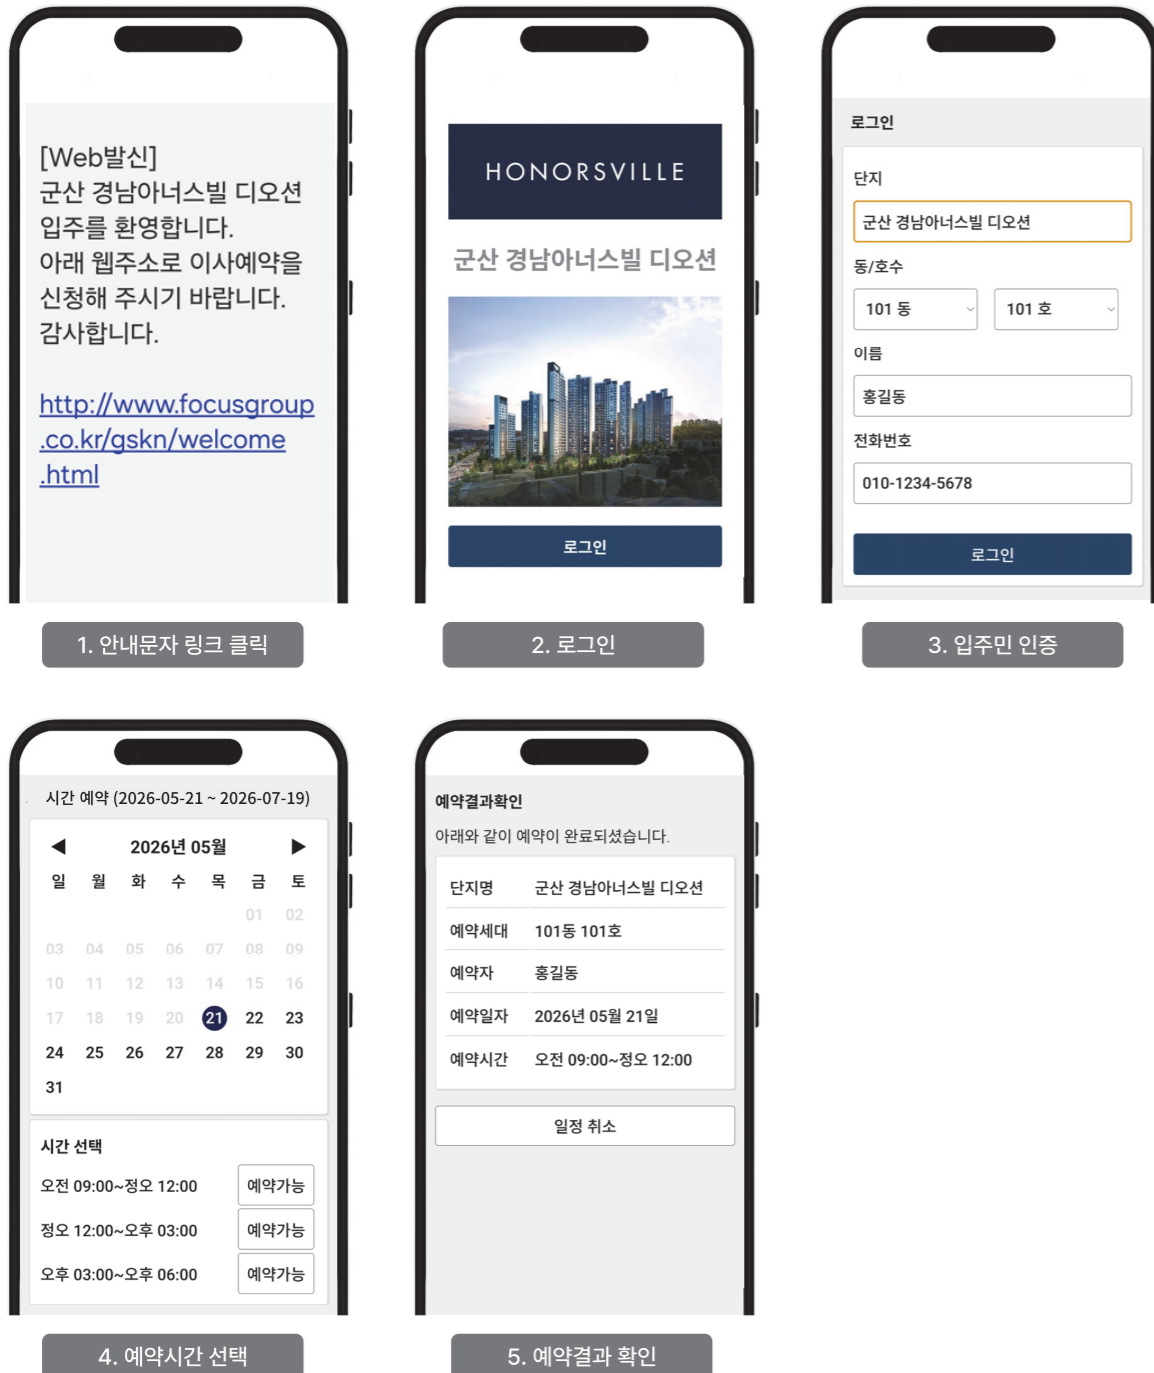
[Web발신]
군산 경남아너스빌 디오션 입주를 환영합니다.
아래 웹주소로 이사예약을 신청해 주시기 바랍니다.
감사합니다.

http://www.focusgroup.co.kr/gskn/welcome.html

1. 안내문자 링크 클릭

HONORSVILLE

군산 경남아너스빌 디오션

로그인

2. 로그인

로그인

단지

군산 경남아너스빌 디오션

동/호수

101 동

101 호

이름

홍길동

전화번호

010-1234-5678

로그인

3. 입주민 인증

시간 예약 (2026-05-21 ~ 2026-07-19)

◀ 2026년 05월 ▶

| 일 | 월 | 화 | 수 | 목 | 금 | 토 |
|---|---|---|---|---|---|---|
| | | | | | 01 | 02 |
| 03 | 04 | 05 | 06 | 07 | 08 | 09 |
| 10 | 11 | 12 | 13 | 14 | 15 | 16 |
| 17 | 18 | 19 | 20 | 21 | 22 | 23 |
| 24 | 25 | 26 | 27 | 28 | 29 | 30 |
| 31 | | | | | | |

시간 선택

오전 09:00~정오 12:00 예약가능

정오 12:00~오후 03:00 예약가능

오후 03:00~오후 06:00 예약가능

4. 예약시간 선택

예약결과확인

아래와 같이 예약이 완료되셨습니다.

| 단지명 | 군산 경남아너스빌 디오션 |
|---|---|
| 예약세대 | 101동 101호 |
| 예약자 | 홍길동 |
| 예약일자 | 2026년 05월 21일 |
| 예약시간 | 오전 09:00~정오 12:00 |

일정 취소

5. 예약결과 확인